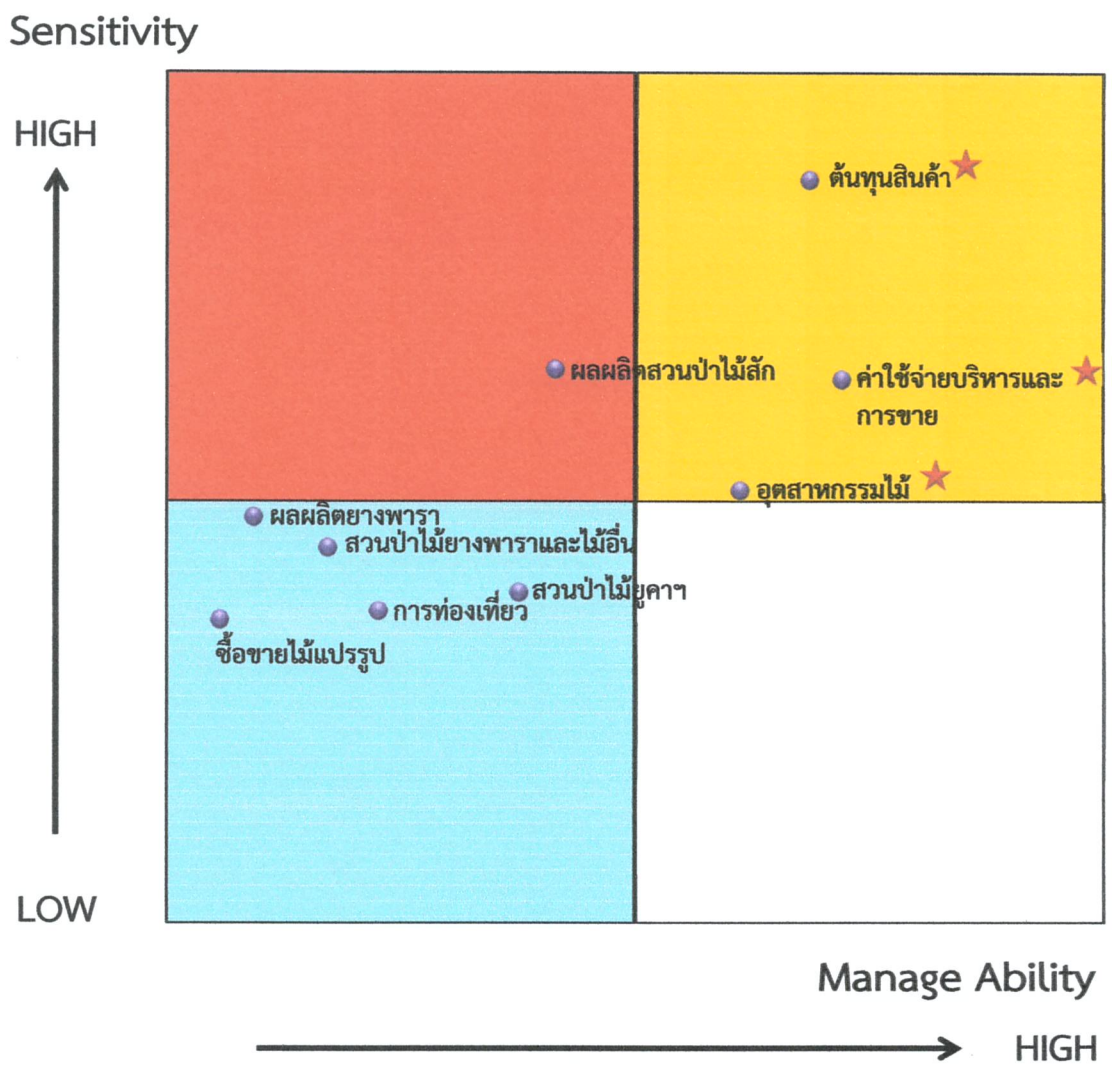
Sensitivity

HIGH

LOW

ต้นทุนสินค้า

ผลผลิตสวนป่าไม้สัก

ค่าใช้จ่ายบริหารและการขาย

อุตสาหกรรมไม้

ผลผลิตยางพารา

สวนป่าไม้ยางพาราและไม้อื่น

สวนป่าไม้ยูคาฯ

การท่องเที่ยว

ซื้อขายไม้แปรรูป

Manage Ability

HIGH